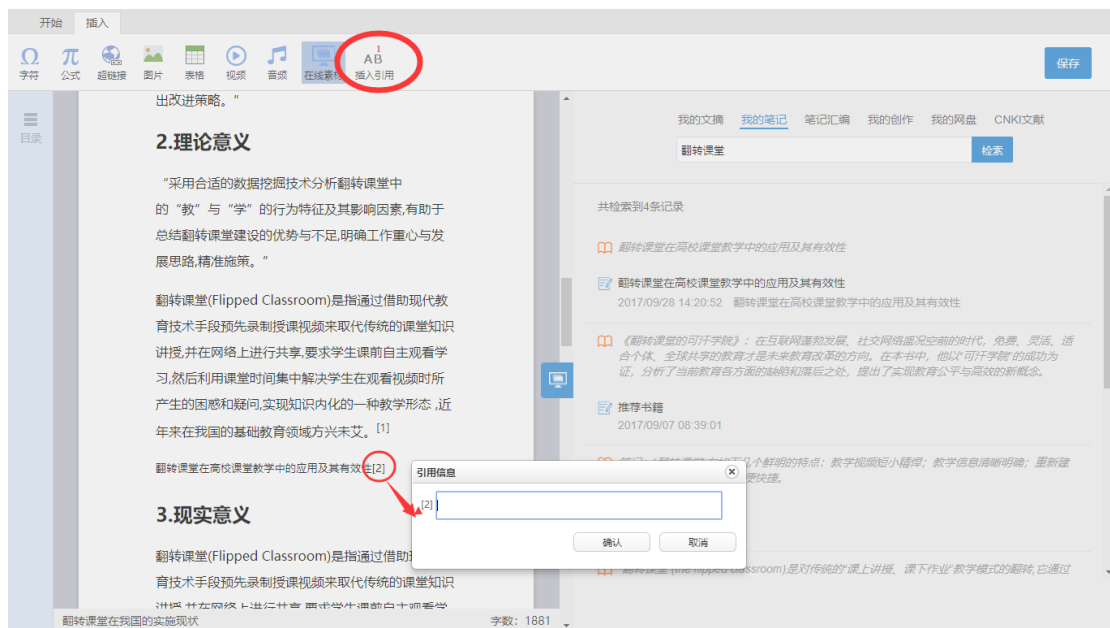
开始 插入

字符 公式 超链接 图片 表格 视频 音频 在线素材 插入引用

保存

目录

出改进策略。"

2.理论意义

"采用合适的数据挖掘技术分析翻转课堂中的"教"与"学"的行为特征及其影响因素,有助于总结翻转课堂建设的优势与不足,明确工作重心与发展思路,精准施策。"

翻转课堂(Flipped Classroom)是指通过借助现代教育技术手段预先录制授课视频来取代传统的课堂知识讲授,并在网络上进行共享,要求学生课前自主观看学习,然后利用课堂时间集中解决学生在观看视频时所产生的困惑和疑问,实现知识内化的一种教学形态,近年来在我国的基础教育领域方兴未艾。[1]

翻转课堂在高校课堂教学中的应用及其有效性[2]

3.现实意义

翻转课堂(Flipped Classroom)是指通过借助现代教育技术手段预先录制授课视频来取代传统的课堂知识讲授,并在网络上进行共享,要求学生课前自主观看学

翻转课堂在我国的实施现状

字数: 1881

我的文摘 我的笔记 笔记汇编 我的创作 我的网盘 CNKI文献

翻转课堂

检索

共检索到4条记录

翻转课堂在高校课堂教学中的应用及其有效性

翻转课堂在高校课堂教学中的应用及其有效性
2017/09/28 14:20:52 翻转课堂在高校课堂教学中的应用及其有效性

《翻转课堂的可汗学院》: 在互联网蓬勃发展、社交网络盛况空前的时代,免费、灵活、适合个体、全球共享的教育才是未来教育改革的方向。在本书中,他以"可汗学院"的成功为证,分析了当前教育各方面的缺陷和落后之处,提出了实现教育公平与高效的新概念。

推荐书籍
2017/09/07 08:39:01

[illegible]翻转课堂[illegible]个鲜明的特点: 教学视频短小精悍; 教学信息清晰明确; 重新建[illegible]便快捷。

引用信息

[2]

确认 取消

"翻转课堂"(the flipped classroom)是对传统的"课上讲授、课下作业"教学模式的翻转,它通过